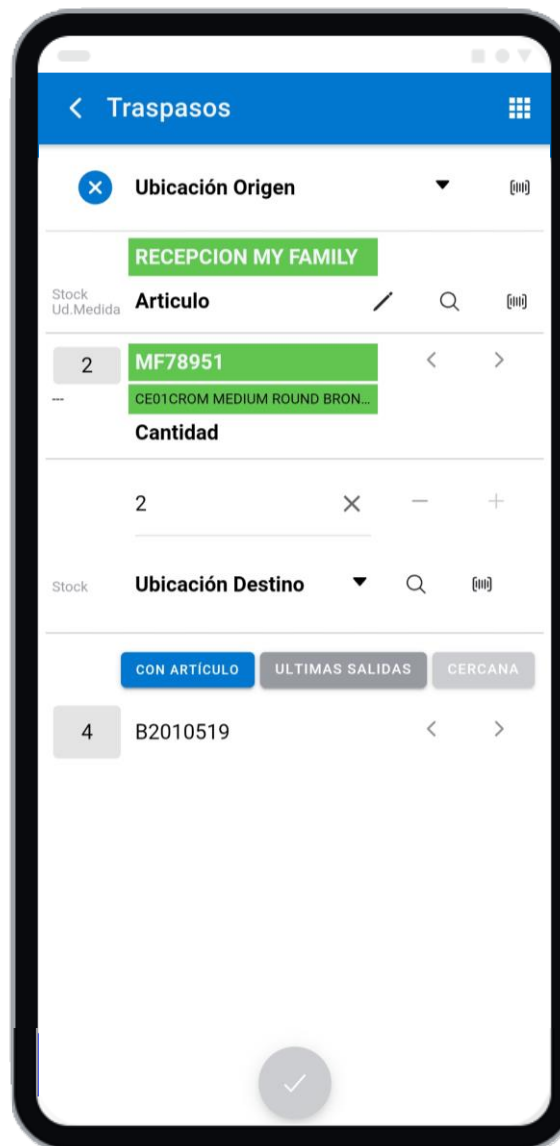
Traspasos

Ubicación Origen

RECEPCION MY FAMILY

Stock
Ud.Medida

Articulo

2

MF78951

---

CE01CROM MEDIUM ROUND BRON...

Cantidad

2

Stock

Ubicación Destino

CON ARTÍCULO

ULTIMAS SALIDAS

CERCANA

4

B2010519